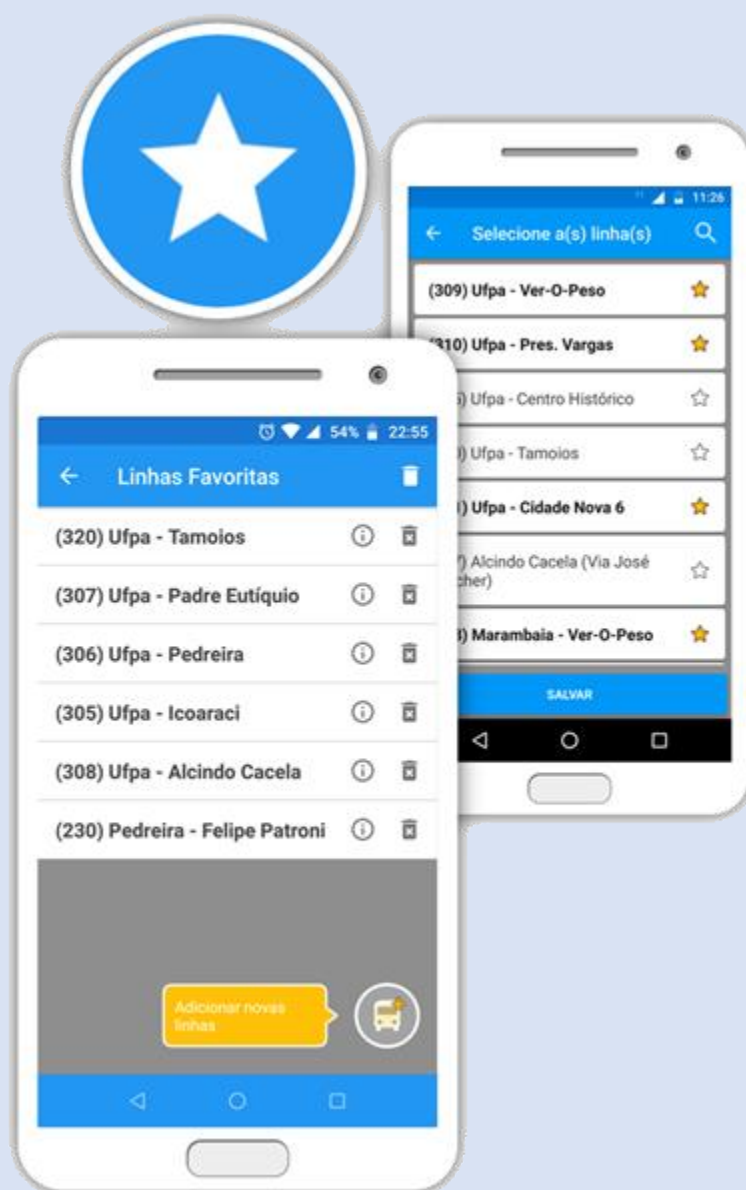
11:26

Selecione a(s) linha(s)

(309) Ufpa - Ver-O-Peso

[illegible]10) Ufpa - Pres. Vargas

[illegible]) Ufpa - Centro Histórico

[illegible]) Ufpa - Tamoios

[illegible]) Ufpa - Cidade Nova 6

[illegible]) Alcindo Cacela (Via José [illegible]cher)

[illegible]) Marambaia - Ver-O-Peso

SALVAR

54% 22:55

Linhas Favoritas

(320) Ufpa - Tamoios

(307) Ufpa - Padre Eutíquio

(306) Ufpa - Pedreira

(305) Ufpa - Icoaraci

(308) Ufpa - Alcindo Cacela

(230) Pedreira - Felipe Patroni

Adicionar novas linhas